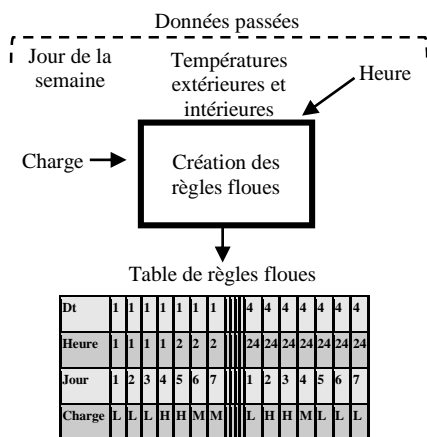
Données passées

Jour de la semaine

Températures extérieures et intérieures

Heure

Charge

Création des règles floues

Table de règles floues

| Dt | 1 | 1 | 1 | 1 | 1 | 1 | 1 | 4 | 4 | 4 | 4 | 4 | 4 | 4 |
|---|---|---|---|---|---|---|---|---|---|---|---|---|---|---|
| Heure | 1 | 1 | 1 | 1 | 2 | 2 | 2 | 24 | 24 | 24 | 24 | 24 | 24 | 24 |
| Jour | 1 | 2 | 3 | 4 | 5 | 6 | 7 | 1 | 2 | 3 | 4 | 5 | 6 | 7 |
| Charge | L | L | L | H | H | M | M | L | H | H | M | L | L | L |